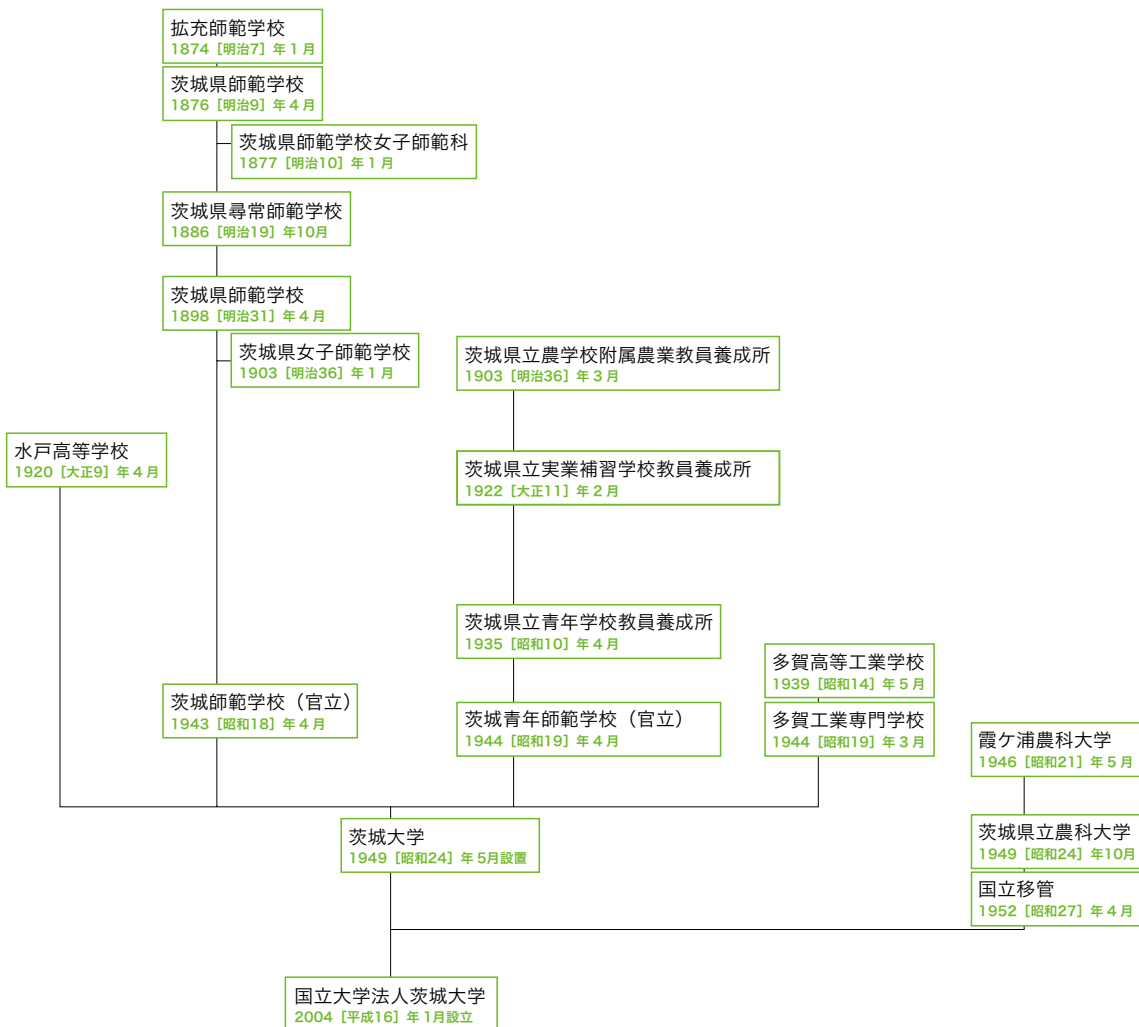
拡充師範学校
1874［明治7］年１月

茨城県師範学校
1876［明治9］年４月

茨城県師範学校女子師範科
1877［明治10］年１月

茨城県尋常師範学校
1886［明治19］年10月

茨城県師範学校
1898［明治31］年４月

茨城県女子師範学校
1903［明治36］年１月

茨城県立農学校附属農業教員養成所
1903［明治36］年３月

水戸高等学校
1920［大正9］年４月

茨城県立実業補習学校教員養成所
1922［大正11］年２月

茨城県立青年学校教員養成所
1935［昭和10］年４月

多賀高等工業学校
1939［昭和14］年５月

茨城師範学校（官立）
1943［昭和18］年４月

茨城青年師範学校（官立）
1944［昭和19］年４月

多賀工業専門学校
1944［昭和19］年３月

霞ケ浦農科大学
1946［昭和21］年５月

茨城大学
1949［昭和24］年 5月設置

茨城県立農科大学
1949［昭和24］年10月

国立移管
1952［昭和27］年４月

国立大学法人茨城大学
2004［平成16］年 1月設立